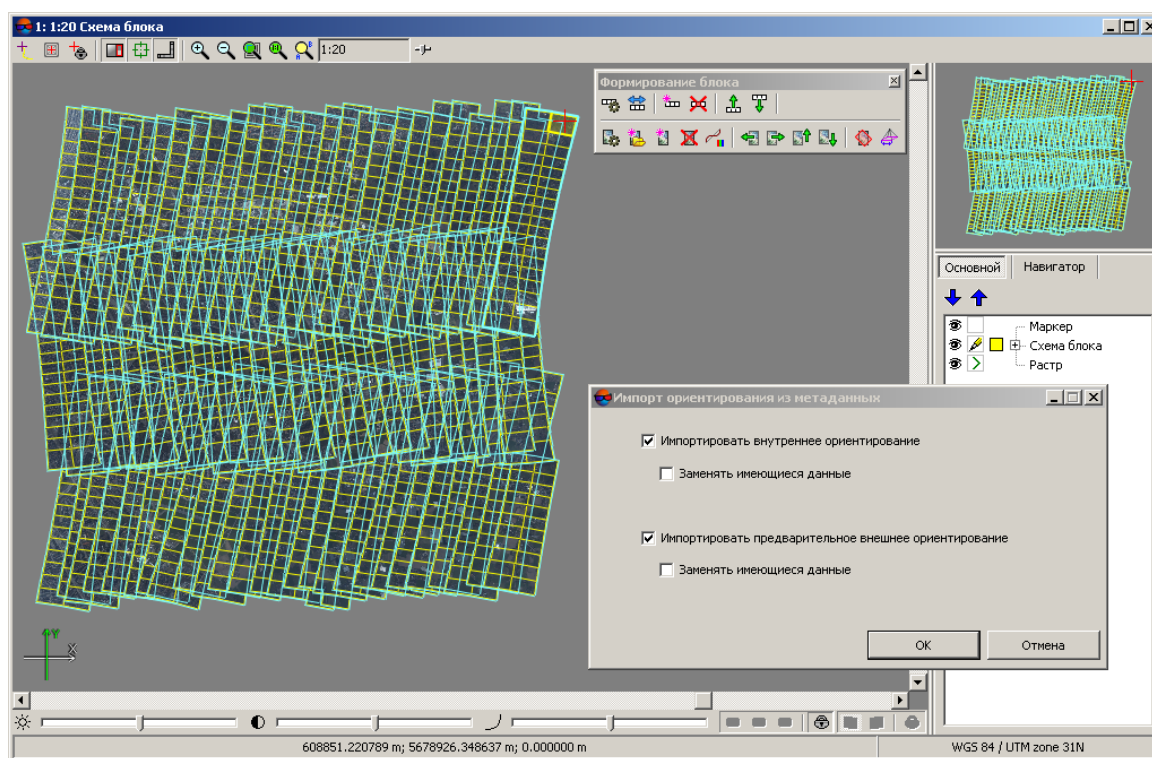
1: 1:20 Схема блока

1:20

Формирование блока

Основной
Навигатор

Маркер
Схема блока
Растр

Импорт ориентирования из метаданных

Импортировать внутреннее ориентирование

Заменять имеющиеся данные

Импортировать предварительное внешнее ориентирование

Заменять имеющиеся данные

OK
Отмена

Y
X

608851.220789 m; 5678926.348637 m; 0.000000 m
WGS 84 / UTM zone 31N